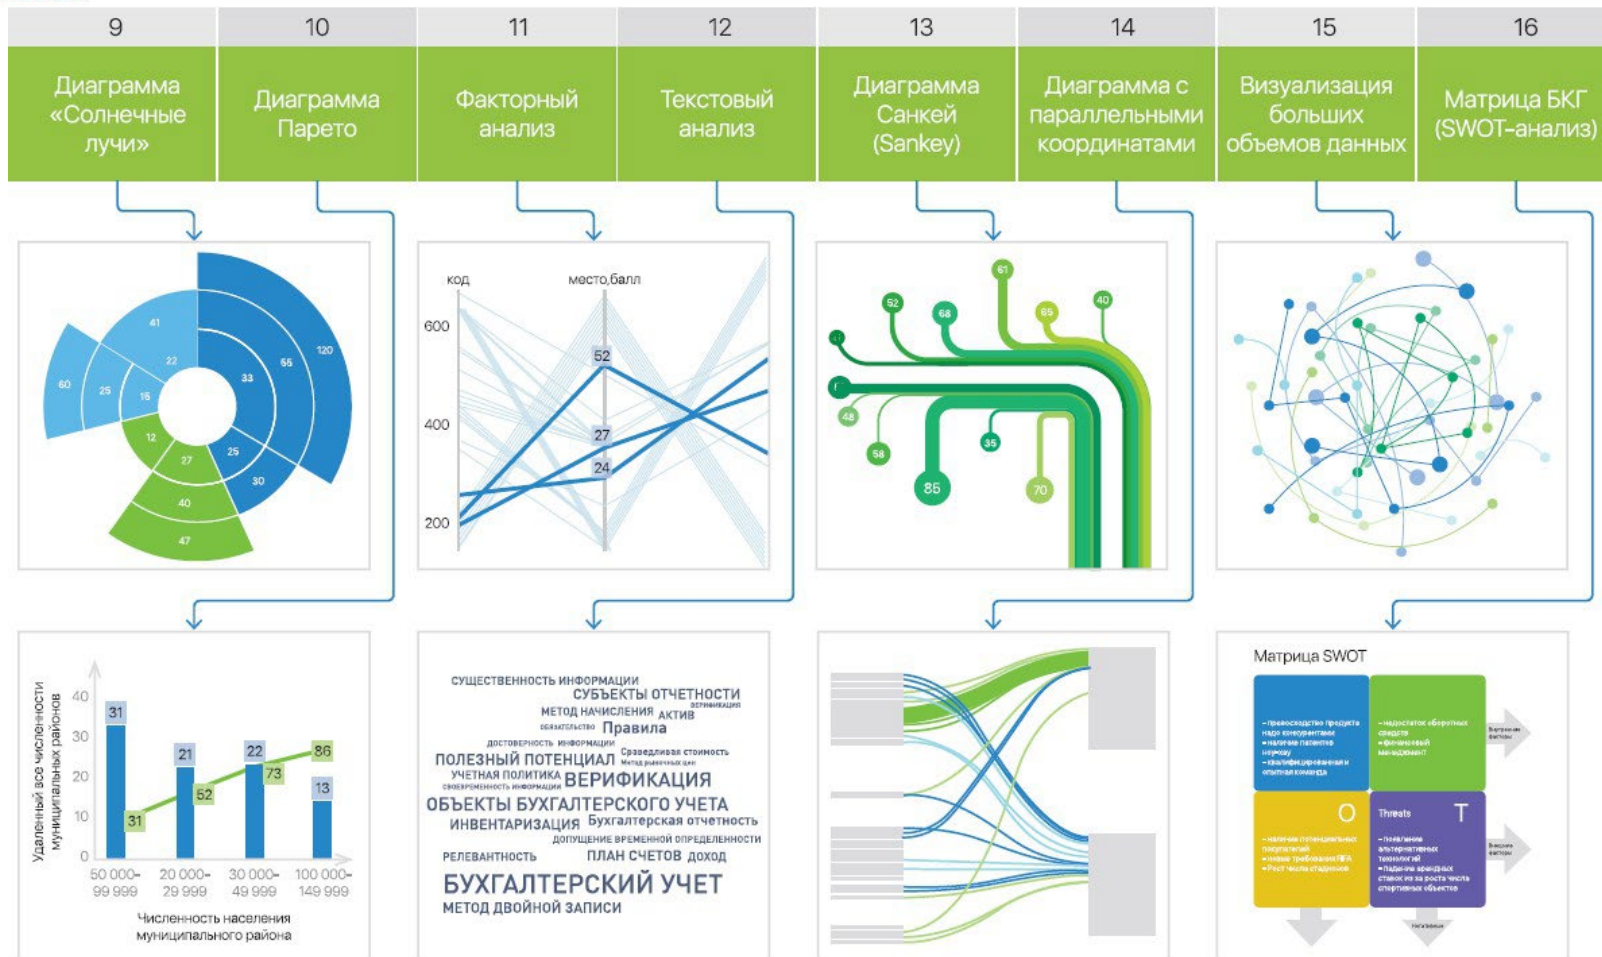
9

Диаграмма «Солнечные лучи»

10

Диаграмма Парето

11

Факторный анализ

12

Текстовый анализ

13

Диаграмма Санкей (Sankey)

14

Диаграмма с параллельными координатами

15

Визуализация больших объемов данных

16

Матрица БКГ (SWOT-анализ)

41 22 60 25 15 33 55 120 12 27 25 30 40 47

код место,балл
600
400
200
52
27
24

61 52 68 65 40 48 58 35 85 70

Удаленный все численности муниципальных районов
40 30 20 10 0
31 21 22 86 73 52 31 13
50 000–99 999 20 000–29 999 30 000–49 999 100 000–149 999
Численность населения муниципального района

СУЩЕСТВЕННОСТЬ ИНФОРМАЦИИ
СУБЪЕКТЫ ОТЧЕТНОСТИ
МЕТОД НАЧИСЛЕНИЯ АКТИВ
Правила
ПОЛЕЗНЫЙ ПОТЕНЦИАЛ Справедливая стоимость
УЧЕТНАЯ ПОЛИТИКА ВЕРИФИКАЦИЯ
ОБЪЕКТЫ БУХГАЛТЕРСКОГО УЧЕТА
ИНВЕНТАРИЗАЦИЯ Бухгалтерская отчетность
ДОПУЩЕНИЕ ВРЕМЕННОЙ ОПРЕДЕЛЕННОСТИ
РЕЛЕВАНТНОСТЬ ПЛАН СЧЕТОВ ДОХОД
БУХГАЛТЕРСКИЙ УЧЕТ
МЕТОД ДВОЙНОЙ ЗАПИСИ

Матрица SWOT
O
Threats T